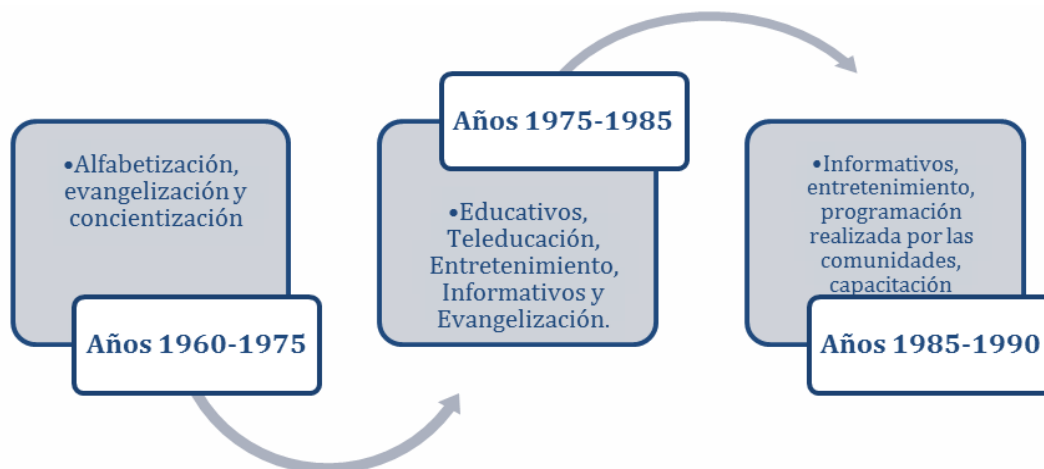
•Alfabetización, evangelización y concientización

Años 1960-1975

Años 1975-1985

•Educativos, Teleducación, Entretenimiento, Informativos y Evangelización.

•Informativos, entretenimiento, programación realizada por las comunidades, capacitación

Años 1985-1990